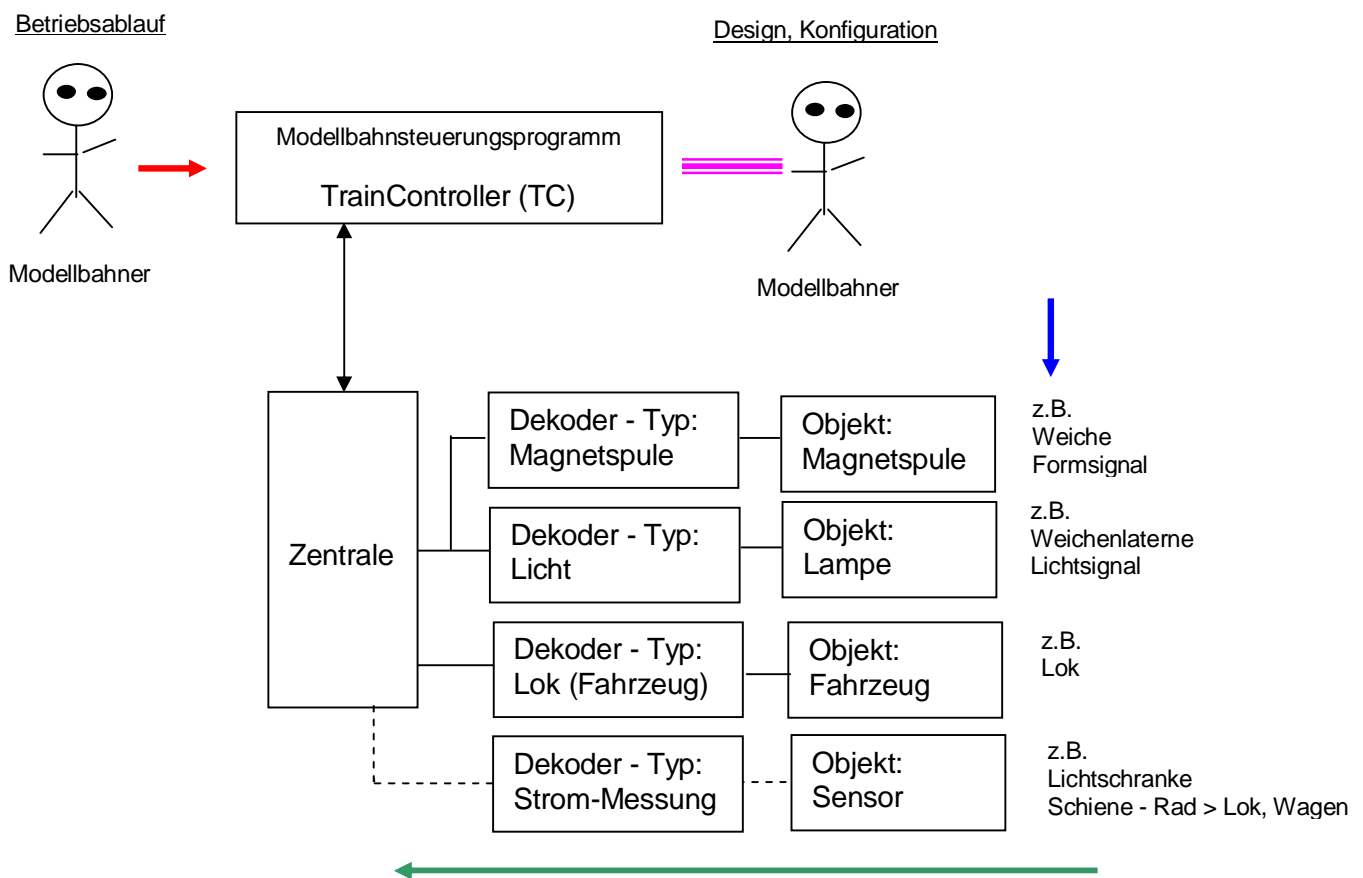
Betriebsablauf

Design, Konfiguration

Modellbahnsteuerungsprogramm

TrainController (TC)

Modellbahner

Modellbahner

Zentrale

Dekoder - Typ: Magnetspule

Objekt: Magnetspule

z.B. Weiche Formsignal

Dekoder - Typ: Licht

Objekt: Lampe

z.B. Weichenlaterne Lichtsignal

Dekoder - Typ: Lok (Fahrzeug)

Objekt: Fahrzeug

z.B. Lok

Dekoder - Typ: Strom-Messung

Objekt: Sensor

z.B. Lichtschranke Schiene - Rad > Lok, Wagen